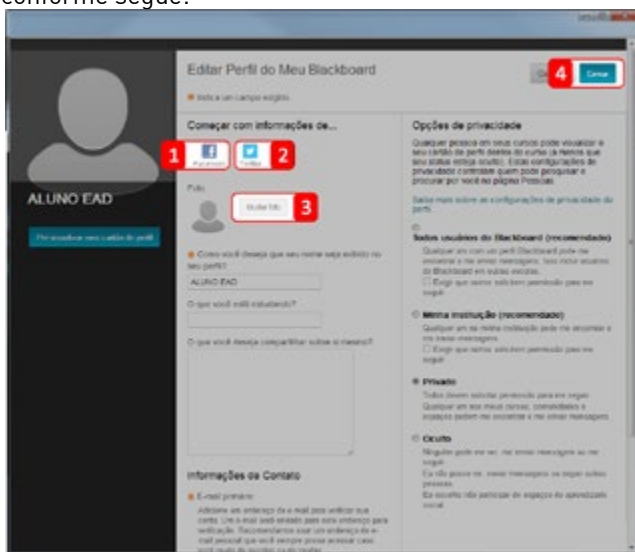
conforme segue:

ALUNO EAD

Personalizar meu cartão de perfil

Editar Perfil do Meu Blackboard

Indica um campo exigido

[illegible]

4 Enviar

Começar com informações de...

1 Facebook

2 Twitter

Foto

3 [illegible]

Como você deseja que seu nome seja exibido no seu perfil?

ALUNO EAD

O que você está estudando?

O que você deseja compartilhar sobre si mesmo?

Informações de Contato

E-mail primário

Adicione um endereço de e-mail para verificar sua conta. Um e-mail será enviado para este endereço para verificação. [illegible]

Opções de privacidade

Qualquer pessoa em seus cursos pode visualizar o seu cartão de perfil dentro do curso (a menos que seu status esteja oculto). Estas configurações de privacidade controlam quem pode pesquisar e procurar por você no próprio Pessoas.

Saiba mais sobre as configurações de privacidade do perfil.

Todos usuários do Blackboard (recomendado)

Qualquer um com um perfil Blackboard pode me encontrar e me enviar mensagens, isso inclui usuários do Blackboard em outras escolas.

Exigir que outros solicitem permissão para me seguir

Minha instituição (recomendado)

Qualquer um na minha instituição pode me encontrar e me enviar mensagens.

Exigir que outros solicitem permissão para me seguir

Privado

Todos devem solicitar permissão para me seguir. Qualquer um dos meus cursos, comunidades e espaços podem me encontrar e me enviar mensagens.

Oculto

Ninguém pode me ver, me enviar mensagens ou me seguir. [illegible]